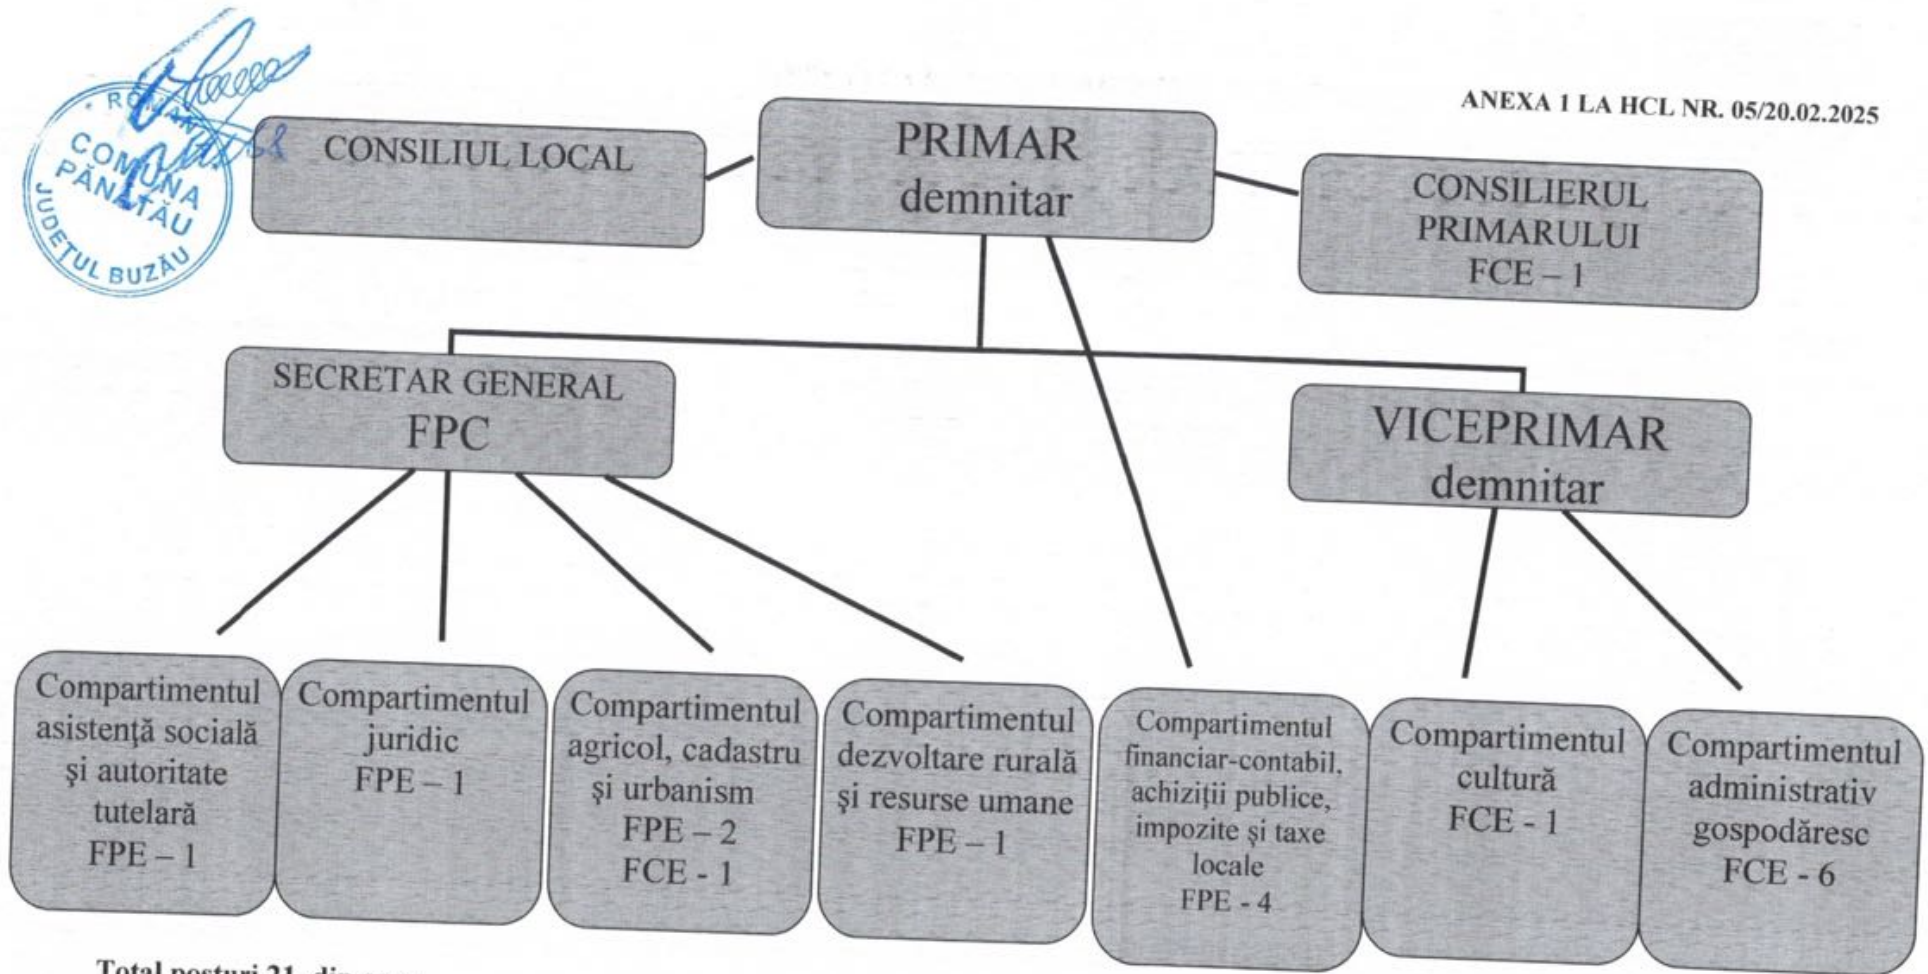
ROMÂNIA
COMUNA PÂNATĂU
JUDEȚUL BUZĂU

ANEXA 1 LA HCL NR. 05/20.02.2025

CONSILIUL LOCAL

PRIMAR
demnitar

CONSILIERUL PRIMARULUI
FCE – 1

SECRETAR GENERAL
FPC

VICEPRIMAR
demnitar

Compartimentul asistență socială și autoritate tutelară
FPE – 1

Compartimentul juridic
FPE – 1

Compartimentul agricol, cadastru și urbanism
FPE – 2
FCE - 1

Compartimentul dezvoltare rurală și resurse umane
FPE – 1

Compartimentul financiar-contabil, achiziții publice, impozite și taxe locale
FPE - 4

Compartimentul cultură
FCE - 1

Compartimentul administrativ gospodăresc
FCE - 6

Total posturi 21, din care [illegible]